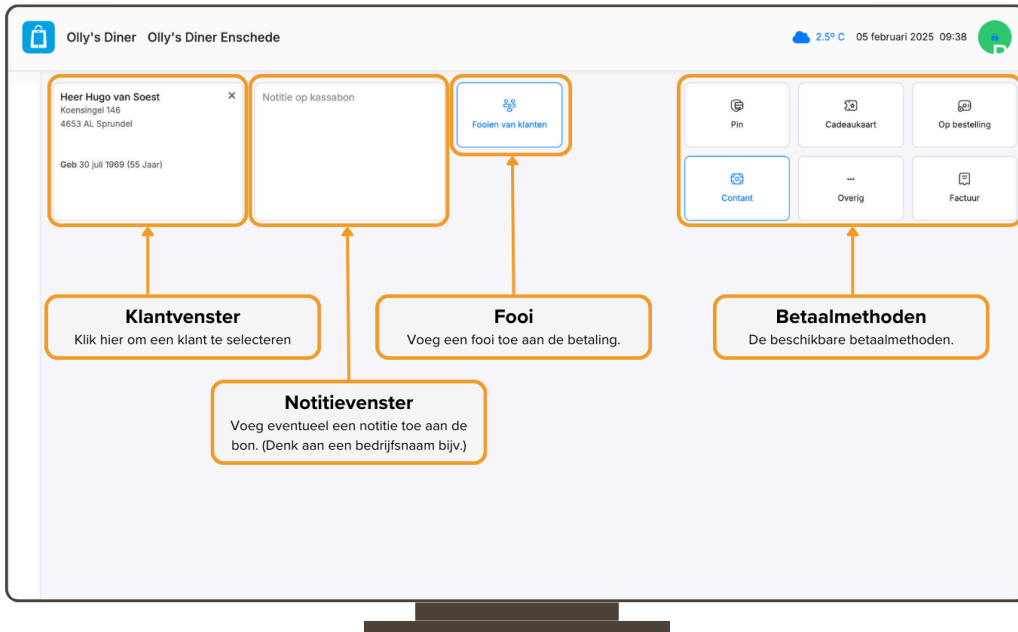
Olly's Diner Olly's Diner Enschede

2.5° C 05 februari 2025 09:38

Heer Hugo van Soest
Koensingel 146
4653 AL Sprundel

Geb 30 juli 1969 (55 Jaar)

×

Notitie op kassabon

Fooien van klanten

Pin

Cadeaukaart

Op bestelling

Contant

Overig

Factuur

**Klantvenster**
Klik hier om een klant te selecteren

**Fooi**
Voeg een fooi toe aan de betaling.

**Betaalmethoden**
De beschikbare betaalmethoden.

**Notitievenster**
Voeg eventueel een notitie toe aan de bon. (Denk aan een bedrijfsnaam bijv.)